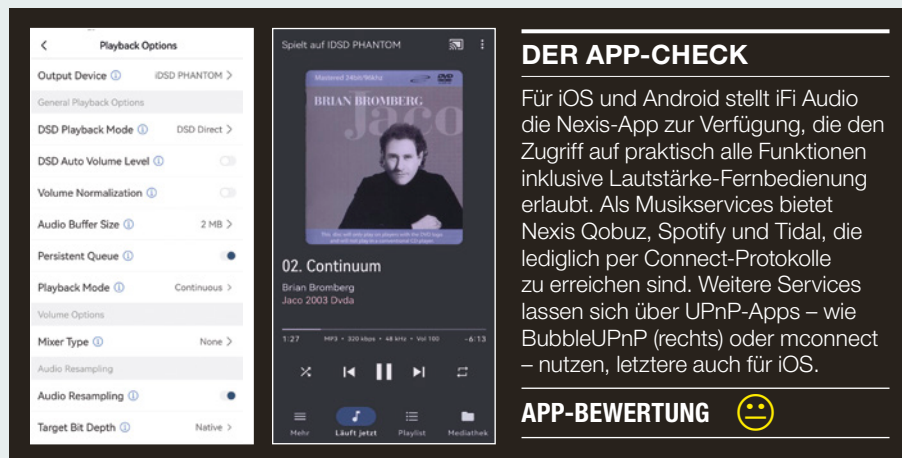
Playback Options

Output Device iDSD PHANTOM

General Playback Options

DSD Playback Mode DSD Direct

DSD Auto Volume Level

Volume Normalization

Audio Buffer Size 2 MB

Persistent Queue

Playback Mode Continuous

Volume Options

Mixer Type None

Audio Resampling

Audio Resampling

Target Bit Depth Native

Spielt auf IDSD PHANTOM

Mastered 24bit/96kHz DVD

BRIAN BROMBERG

Jaco

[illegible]

02. Continuum

Brian Bromberg

Jaco 2003 Dvda

1:27 MP3 • 320 kbps • 48 kHz • Vol 100 -6:13

Mehr Läuft jetzt Playlist Mediathek

DER APP-CHECK

Für iOS und Android stellt iFi Audio die Nexis-App zur Verfügung, die den Zugriff auf praktisch alle Funktionen inklusive Lautstärke-Fernbedienung erlaubt. Als Musikservices bietet Nexis Qobuz, Spotify und Tidal, die lediglich per Connect-Protokolle zu erreichen sind. Weitere Services lassen sich über UPnP-Apps – wie BubbleUPnP (rechts) oder mconnect – nutzen, letztere auch für iOS.

APP-BEWERTUNG